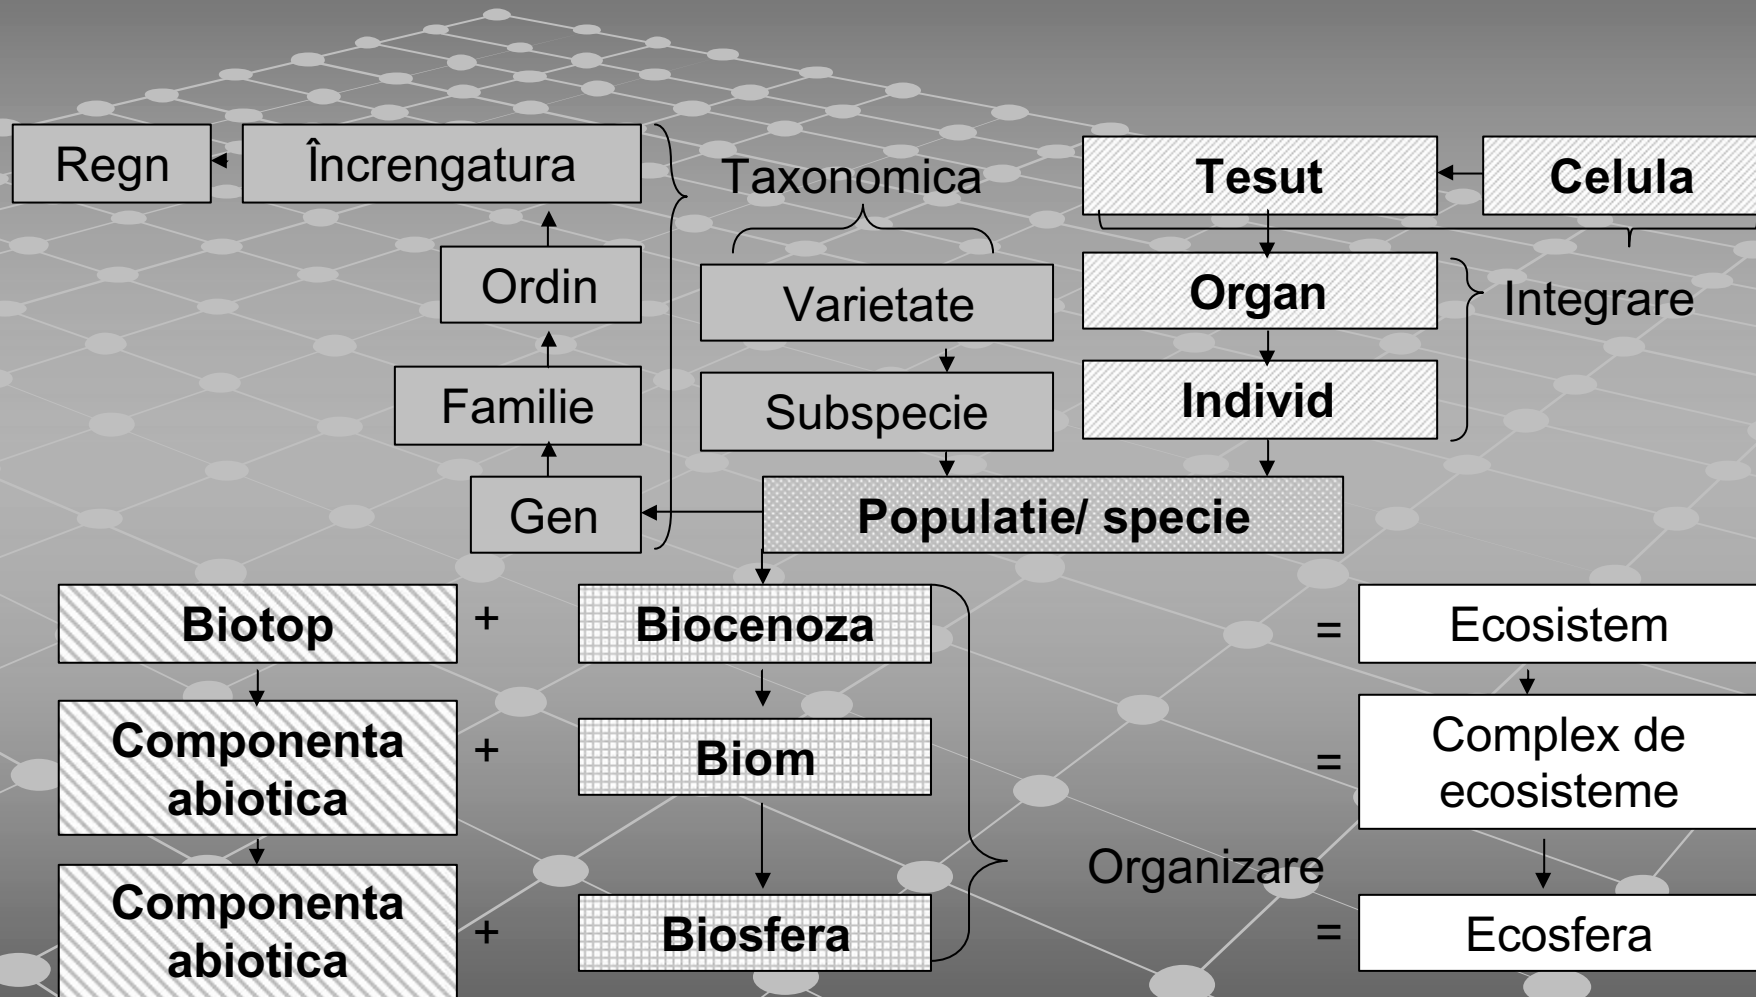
Regn

Încrengatura

Taxonomica

Tesut

Celula

Ordin

Varietate

Organ

Integrare

Familie

Subspecie

Individ

Gen

Populatie/ specie

Biotop

+

Biocenoza

=

Ecosistem

Componenta abiotica

+

Biom

=

Complex de ecosisteme

Organizare

Componenta abiotica

+

Biosfera

=

Ecosfera